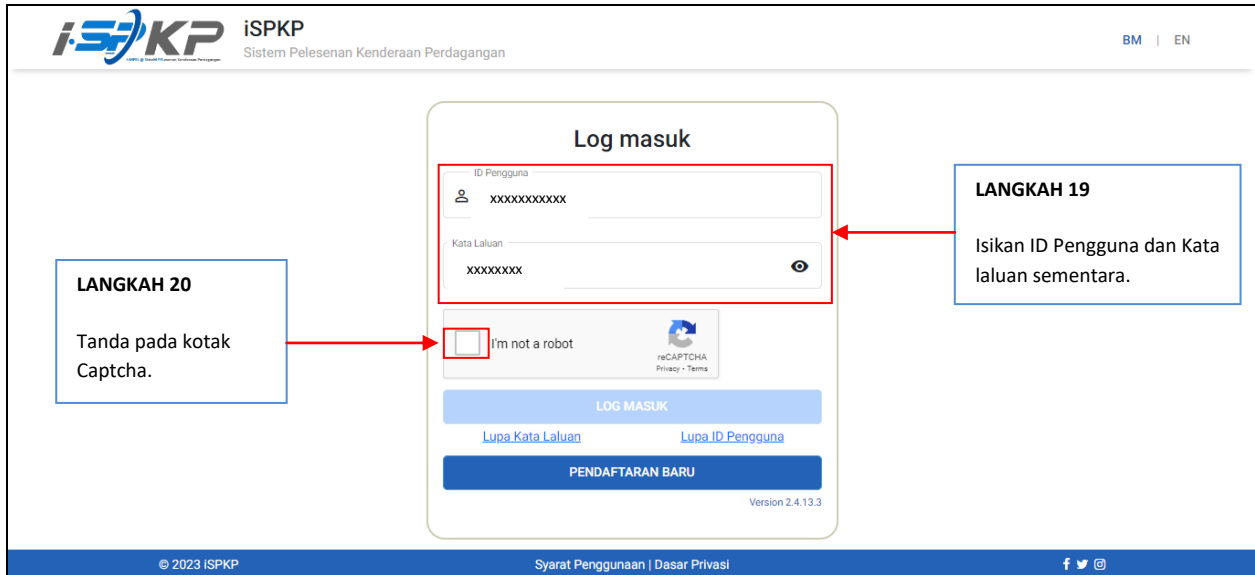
iSPKP

iSPKP
Sistem Pelesenan Kenderaan Perdagangan

BM | EN

Log masuk

ID Pengguna
xxxxxxxxxxx

Kata Laluan
xxxxxxxx

I'm not a robot
reCAPTCHA
Privacy - Terms

LOG MASUK

Lupa Kata Laluan
Lupa ID Pengguna

PENDAFTARAN BARU

Version 2.4.13.3

LANGKAH 19

Isikan ID Pengguna dan Kata laluan sementara.

LANGKAH 20

Tanda pada kotak Captcha.

© 2023 iSPKP
Syarat Penggunaan | Dasar Privasi